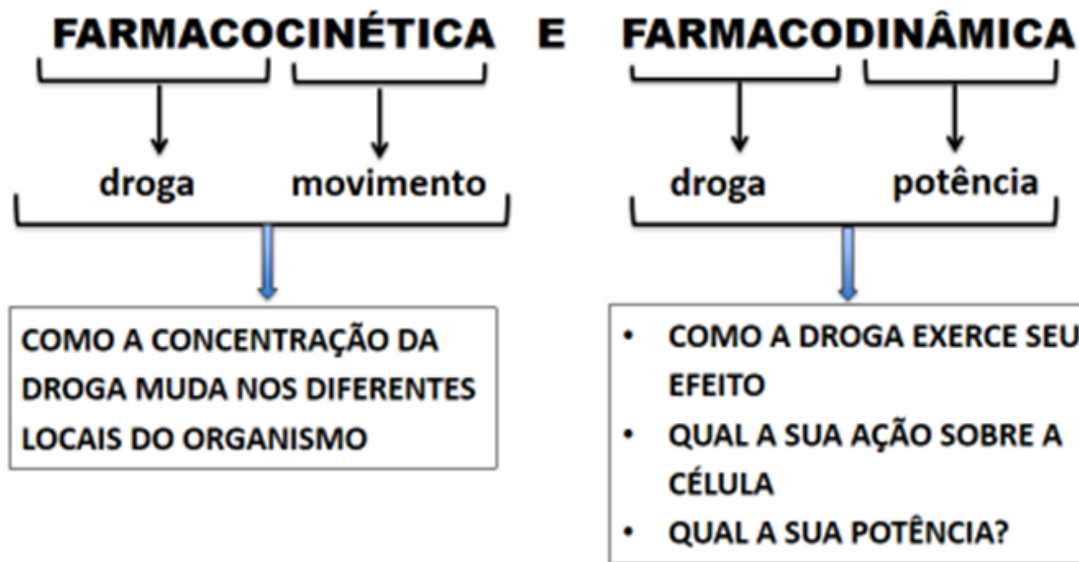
FARMACOCINÉTICA E FARMACODINÂMICA

droga movimento

COMO A CONCENTRAÇÃO DA DROGA MUDA NOS DIFERENTES LOCAIS DO ORGANISMO

droga potência

- COMO A DROGA EXERCE SEU EFEITO
- QUAL A SUA AÇÃO SOBRE A CÉLULA
- QUAL A SUA POTÊNCIA?